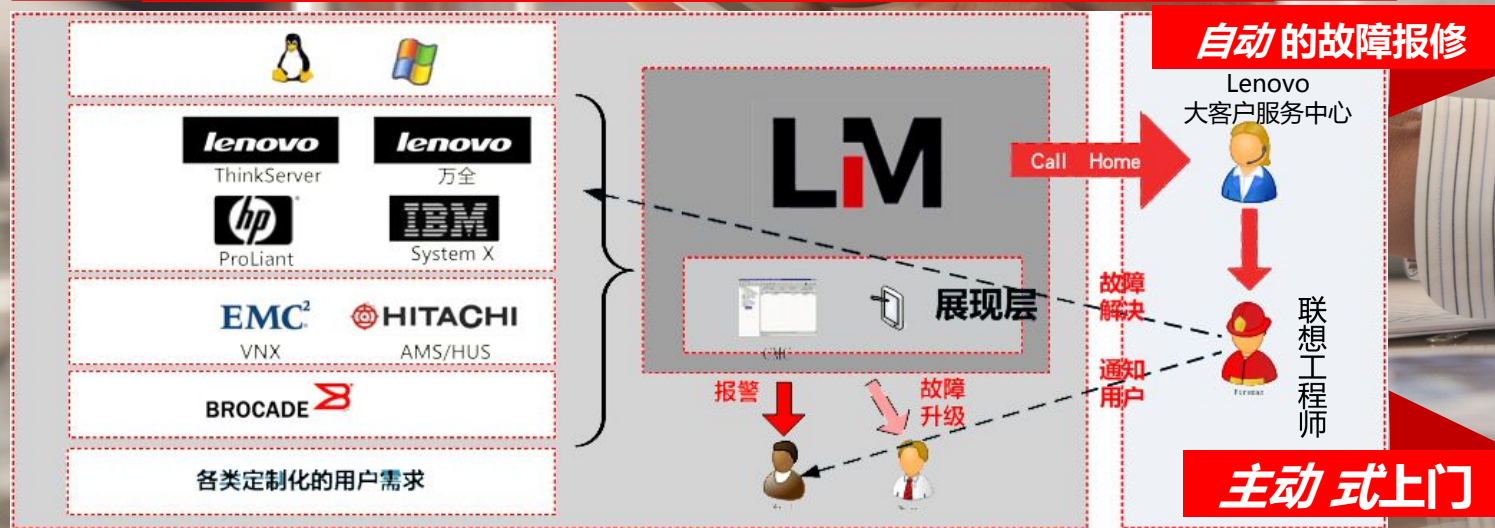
自动 的故障报修

Lenovo
大客户服务中心

lenovo
ThinkServer

lenovo
万全

hp
ProLiant

IBM
System X

EMC²
VNX

HITACHI
AMS/HUS

BROCADE

各类定制化的用户需求

LM

Call Home

展现层

CMC

故障
解决

通知
用户

联想工程师

报警

故障
升级

主动 式上门